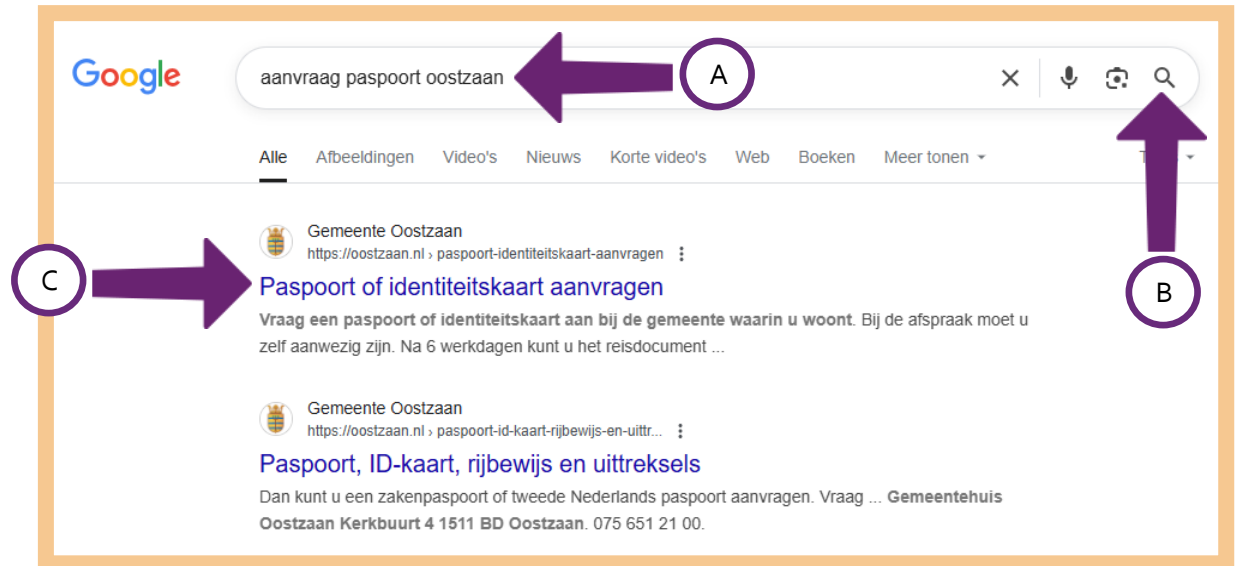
Google

aanvraag paspoort oostzaan

A

Alle Afbeeldingen Video's Nieuws Korte video's Web Boeken Meer tonen

B

Gemeente Oostzaan
https://oostzaan.nl › paspoort-identiteitskaart-aanvragen

C

Paspoort of identiteitskaart aanvragen

Vraag een paspoort of identiteitskaart aan bij de gemeente waarin u woont. Bij de afspraak moet u zelf aanwezig zijn. Na 6 werkdagen kunt u het reisdocument ...

Gemeente Oostzaan
https://oostzaan.nl › paspoort-id-kaart-rijbewijs-en-uittr...

Paspoort, ID-kaart, rijbewijs en uittreksels

Dan kunt u een zakenpaspoort of tweede Nederlands paspoort aanvragen. Vraag ... Gemeentehuis Oostzaan Kerkbuurt 4 1511 BD Oostzaan. 075 651 21 00.